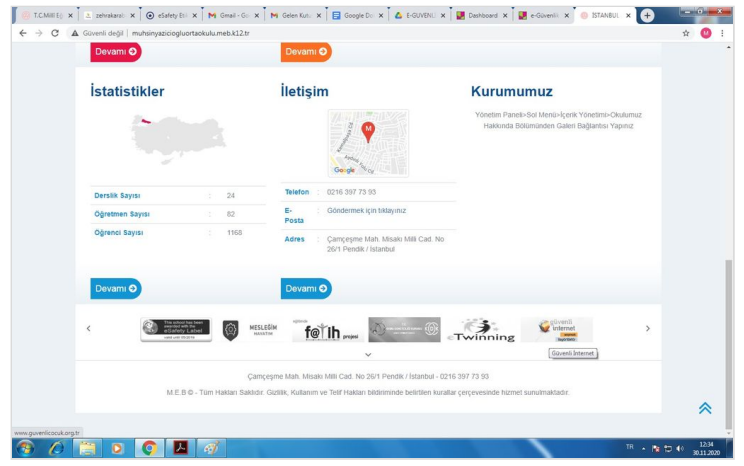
T.C.Millî Eğ ×
zelvakarali ×
eSafety Eti ×
Gmail - Gü ×
Gelen Kutu ×
Google Do ×
E-GUVENL ×
Dashboard ×
e-Güvenlik ×
İSTANBUL ×

Güvenli değil | muhsinyazicioglu ortaokulu.meb.k12.tr

Devamı
Devamı

İstatistikler

Derslik Sayısı : 24
Öğretmen Sayısı : 82
Öğrenci Sayısı : 1168

Devamı

İletişim

Google

Telefon : 0216 397 73 93
E-Posta : Göndermek için tıklayınız
Adres : Çamçeşme Mah. Misaki Milli Cad. No 26/1 Pendik / İstanbul

Devamı

Kurumumuz

Yönetim Paneli>Sol Menü>İçerik Yönetimi>Okulumuz Hakkında Bölümünden Galeri Bağlantısı Yapınız

This school has been awarded with the eSafety Label

MESLEĞİM HAYATIM

fatih projesi

eTwinning

güvenli internet

Güvenli İnternet

Çamçeşme Mah. Misaki Milli Cad. No 26/1 Pendik / İstanbul - 0216 397 73 93

M.E.B © - Tüm Hakları Saklıdır. Gizlilik, Kullanım ve Telif Hakları bildiriminde belirtilen kurallar çerçevesinde hizmet sunulmaktadır.

www.guvenlicocuk.org.tr

TR 12:34 30.11.2020